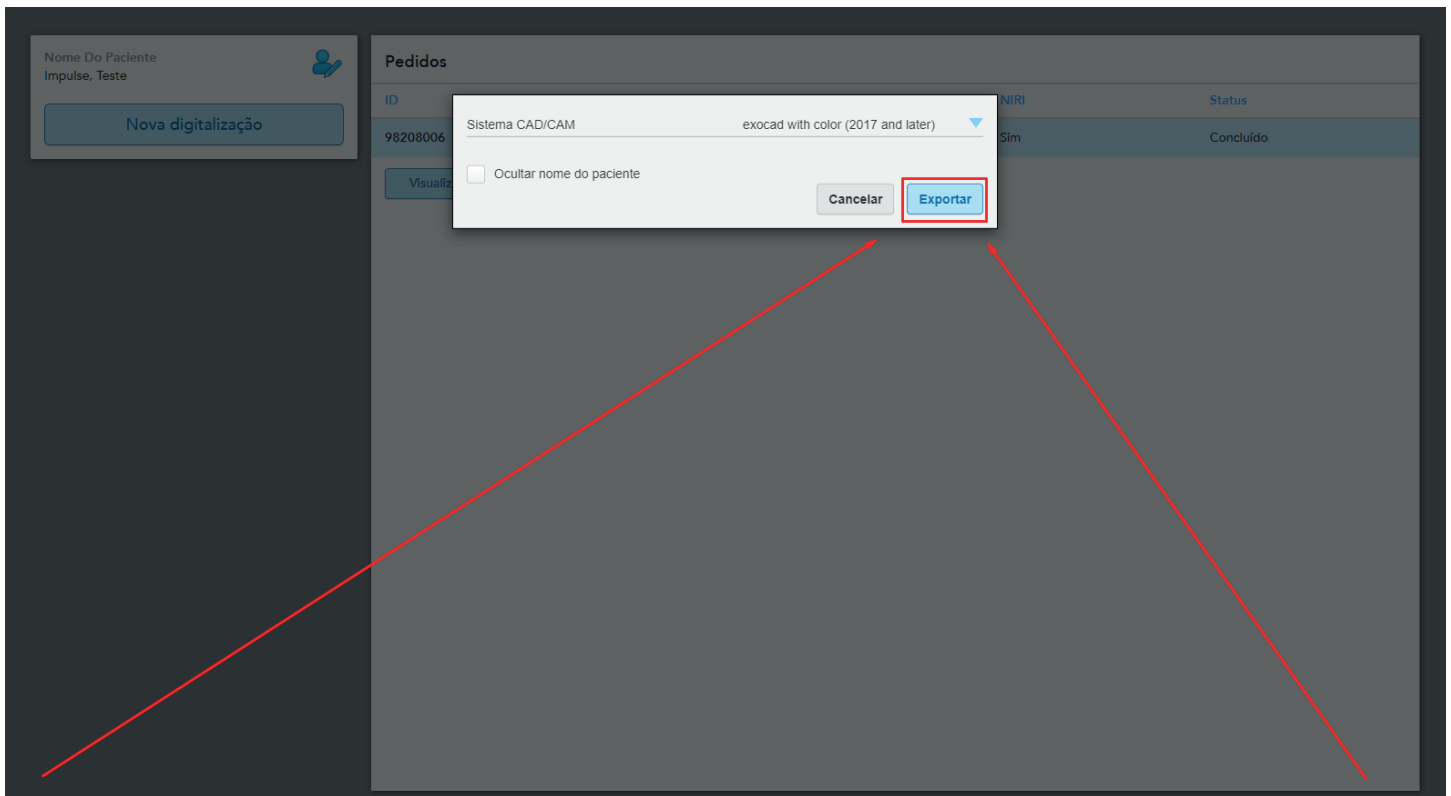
Nome Do Paciente
Impulse, Teste

Nova digitalização

Pedidos

| ID | NIRI | Status |
|---|---|---|
| 98208006 | Sim | Concluído |

Visualiz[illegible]

Sistema CAD/CAM exocad with color (2017 and later)

Ocultar nome do paciente

Cancelar Exportar